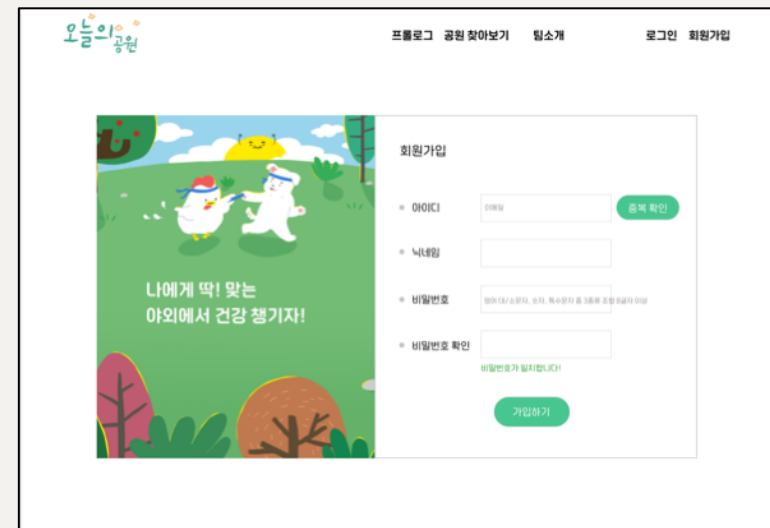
오늘의 공원

프롤로그 공원 찾아보기 팀소개

로그인 회원가입

나에게 딱! 맞는 야외에서 건강 챙기자!

회원가입

아이디 이메일 중복 확인

닉네임

비밀번호 영어 대/소문자, 숫자, 특수문자 중 3종류 조합 8글자 이상

비밀번호 확인

비밀번호가 일치합니다!

가입하기